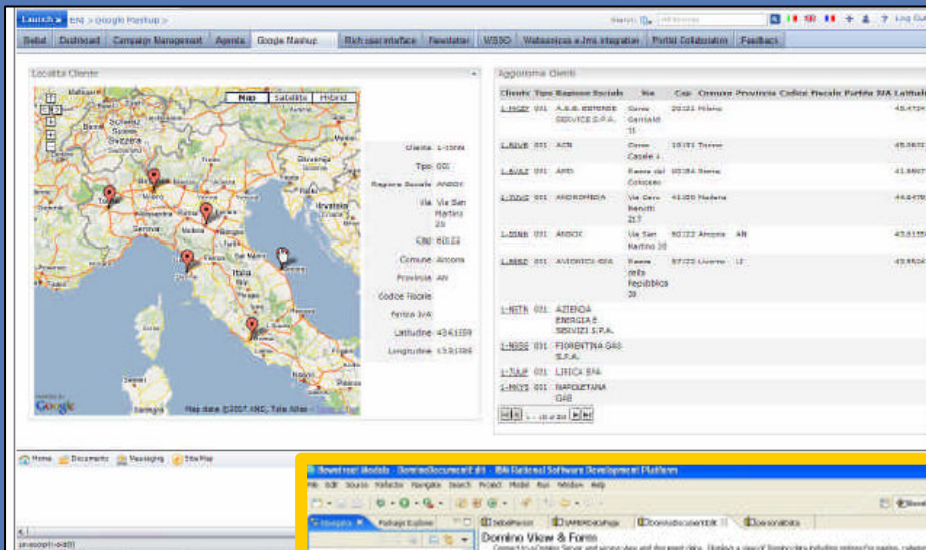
Launch ENI > Google Mashup >

Siebel | Dashboard | Campaign Management | Agenda | Google Mashup | Rich user interface | Newsletter | WSSO | Websericea e Jms integration | Portal Collaboration | Feedback

Località Cliente

Map | Satellite | Hybrid

Cliente 1-1OMA
Tipo 001
Ragione Sociale ANDOX
Via Via San Martino 20
CAP 60122
Comune Ancona
Provincia AN
Codice Fiscale
Partita IVA
Latitudine 43.61559
Longitudine 13.51086

Map data ©2007 AND, Tele Atlas

Aggiorna Clienti

| Cliente | Tipo | Ragione Sociale | Via | Cap | Comune | Provincia | Codice Fiscale | Partita IVA | Latitudine |
|---|---|---|---|---|---|---|---|---|---|
| 1-MGBY | 001 | A.S.B. AZIENDE SERVICE S.P.A. | Corso Garibaldi 11 | 20121 | Milano | | | | 45.4724 |
| 1-NJVB | 001 | ACN | Corso Casale 1 | 10131 | Torino | | | | 45.0671 |
| 1-AVLT | 001 | ARD | Piazza del Colosseo | 00184 | Roma | | | | 41.8907 |
| 1-JDVS | 001 | ANDROMEDA | Via Cervi Renato 217 | 41100 | Modena | | | | 44.6470 |
| 1-IONN | 001 | ANDOX | Via San Martino 20 | 60122 | Ancona | AN | | | 43.6155 |
| 1-NSSD | 001 | AVIONICS SRA | Piazza della Repubblica 39 | 57123 | Livorno | LI | | | 43.5504 |
| 1-NITN | 001 | AZIENDA ENERGIA E SERVIZI S.P.A. | | | | | | | |
| 1-NSSS | 001 | FIORENTINA GAS S.P.A. | | | | | | | |
| 1-7UUF | 001 | LIRICA SPA | | | | | | | |
| 1-MOYS | 001 | NAPOLETANA GAS | | | | | | | |

Home | Documents | Messaging | Site Map

Domino View & Form